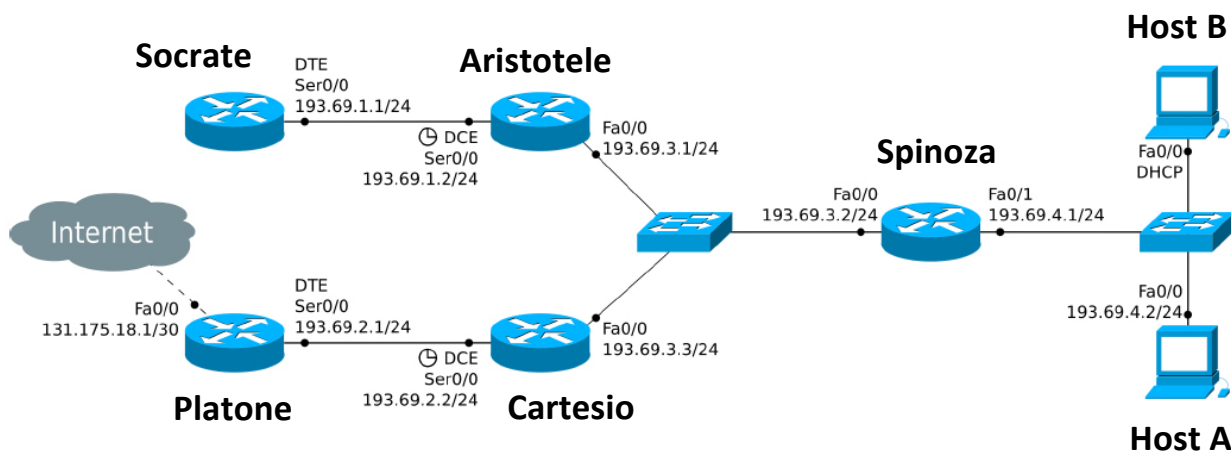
Socrate

DTE
Ser0/0
193.69.1.1/24

Aristotele

DCE
Ser0/0
193.69.1.2/24

Fa0/0
193.69.3.1/24

Host B

Fa0/0
DHCP

Spinoza

Internet

Fa0/0
193.69.3.2/24

Fa0/1
193.69.4.1/24

Fa0/0
131.175.18.1/30

DTE
Ser0/0
193.69.2.1/24

DCE
Ser0/0
193.69.2.2/24

Fa0/0
193.69.3.3/24

Fa0/0
193.69.4.2/24

Platone

Cartesio

Host A